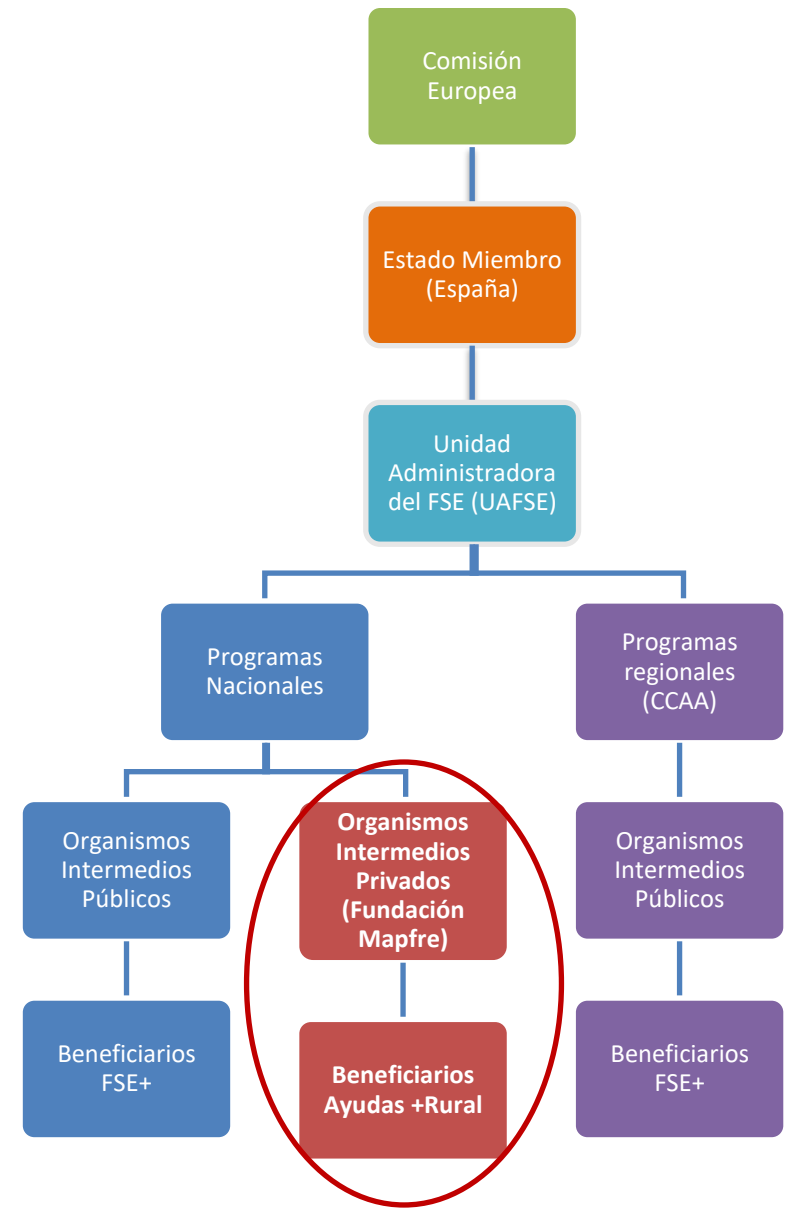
Comisión Europea

Estado Miembro (España)

Unidad Administradora del FSE (UAFSE)

Programas Nacionales

Programas regionales (CCAA)

Organismos Intermedios Públicos

Organismos Intermedios Privados (Fundación Mapfre)

Organismos Intermedios Públicos

Beneficiarios FSE+

Beneficiarios Ayudas +Rural

Beneficiarios FSE+